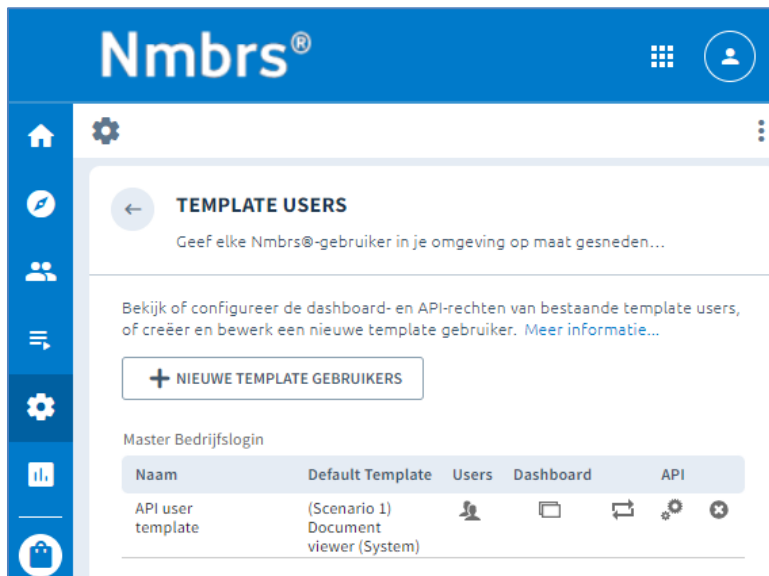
Nmbrs®

TEMPLATE USERS

Geef elke Nmbrs®-gebruiker in je omgeving op maat gesneden...

Bekijk of configureer de dashboard- en API-rechten van bestaande template users, of creëer en bewerk een nieuwe template gebruiker. Meer informatie...

+ NIEUWE TEMPLATE GEBRUIKERS

Master Bedrijfslogin

| Naam | Default Template | Users | Dashboard | | API | |
|---|---|---|---|---|---|---|
| API user template | (Scenario 1) Document viewer (System) | | | | | |